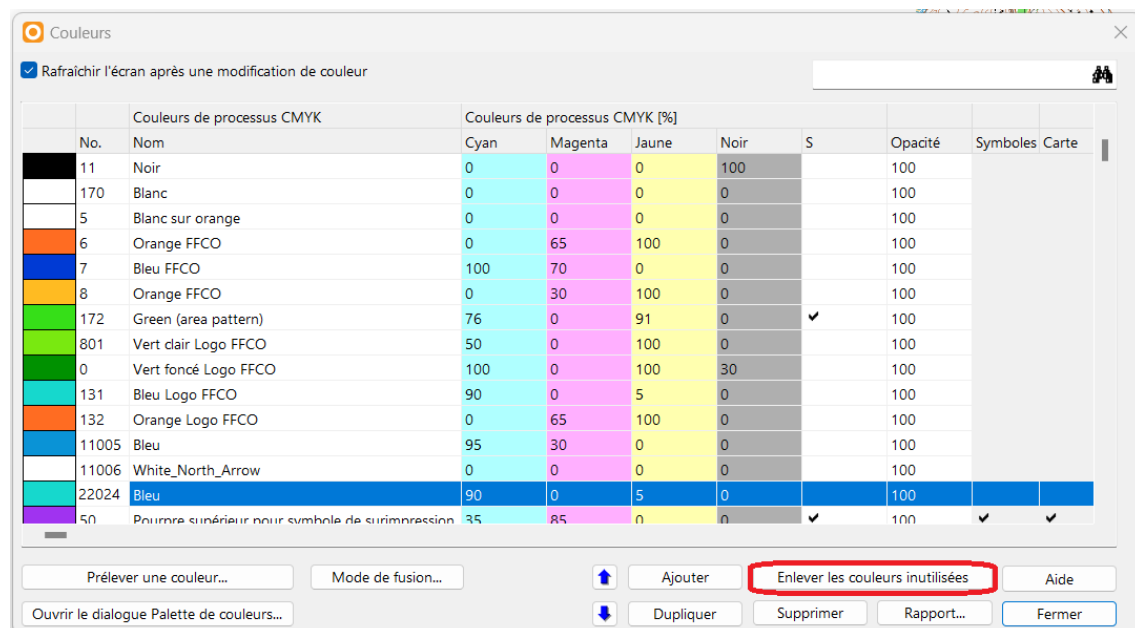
Couleurs

Rafraîchir l'écran après une modification de couleur

| | | Couleurs de processus CMYK | Couleurs de processus CMYK [%] | | | | | | | |
|---|---|---|---|---|---|---|---|---|---|---|
| | No. | Nom | Cyan | Magenta | Jaune | Noir | S | Opacité | Symboles | Carte |
| | 11 | Noir | 0 | 0 | 0 | 100 | | 100 | | |
| | 170 | Blanc | 0 | 0 | 0 | 0 | | 100 | | |
| | 5 | Blanc sur orange | 0 | 0 | 0 | 0 | | 100 | | |
| | 6 | Orange FFCO | 0 | 65 | 100 | 0 | | 100 | | |
| | 7 | Bleu FFCO | 100 | 70 | 0 | 0 | | 100 | | |
| | 8 | Orange FFCO | 0 | 30 | 100 | 0 | | 100 | | |
| | 172 | Green (area pattern) | 76 | 0 | 91 | 0 | ✔ | 100 | | |
| | 801 | Vert clair Logo FFCO | 50 | 0 | 100 | 0 | | 100 | | |
| | 0 | Vert foncé Logo FFCO | 100 | 0 | 100 | 30 | | 100 | | |
| | 131 | Bleu Logo FFCO | 90 | 0 | 5 | 0 | | 100 | | |
| | 132 | Orange Logo FFCO | 0 | 65 | 100 | 0 | | 100 | | |
| | 11005 | Bleu | 95 | 30 | 0 | 0 | | 100 | | |
| | 11006 | White_North_Arrow | 0 | 0 | 0 | 0 | | 100 | | |
| | 22024 | Bleu | 90 | 0 | 5 | 0 | | 100 | | |
| | 50 | Pourpre supérieur pour symbole de surimpression | 35 | 85 | 0 | 0 | ✔ | 100 | ✔ | ✔ |

Prélever une couleur... | Mode de fusion... | Ajouter | Enlever les couleurs inutilisées | Aide

Ouvrir le dialogue Palette de couleurs... | Dupliquer | Supprimer | Rapport... | Fermer